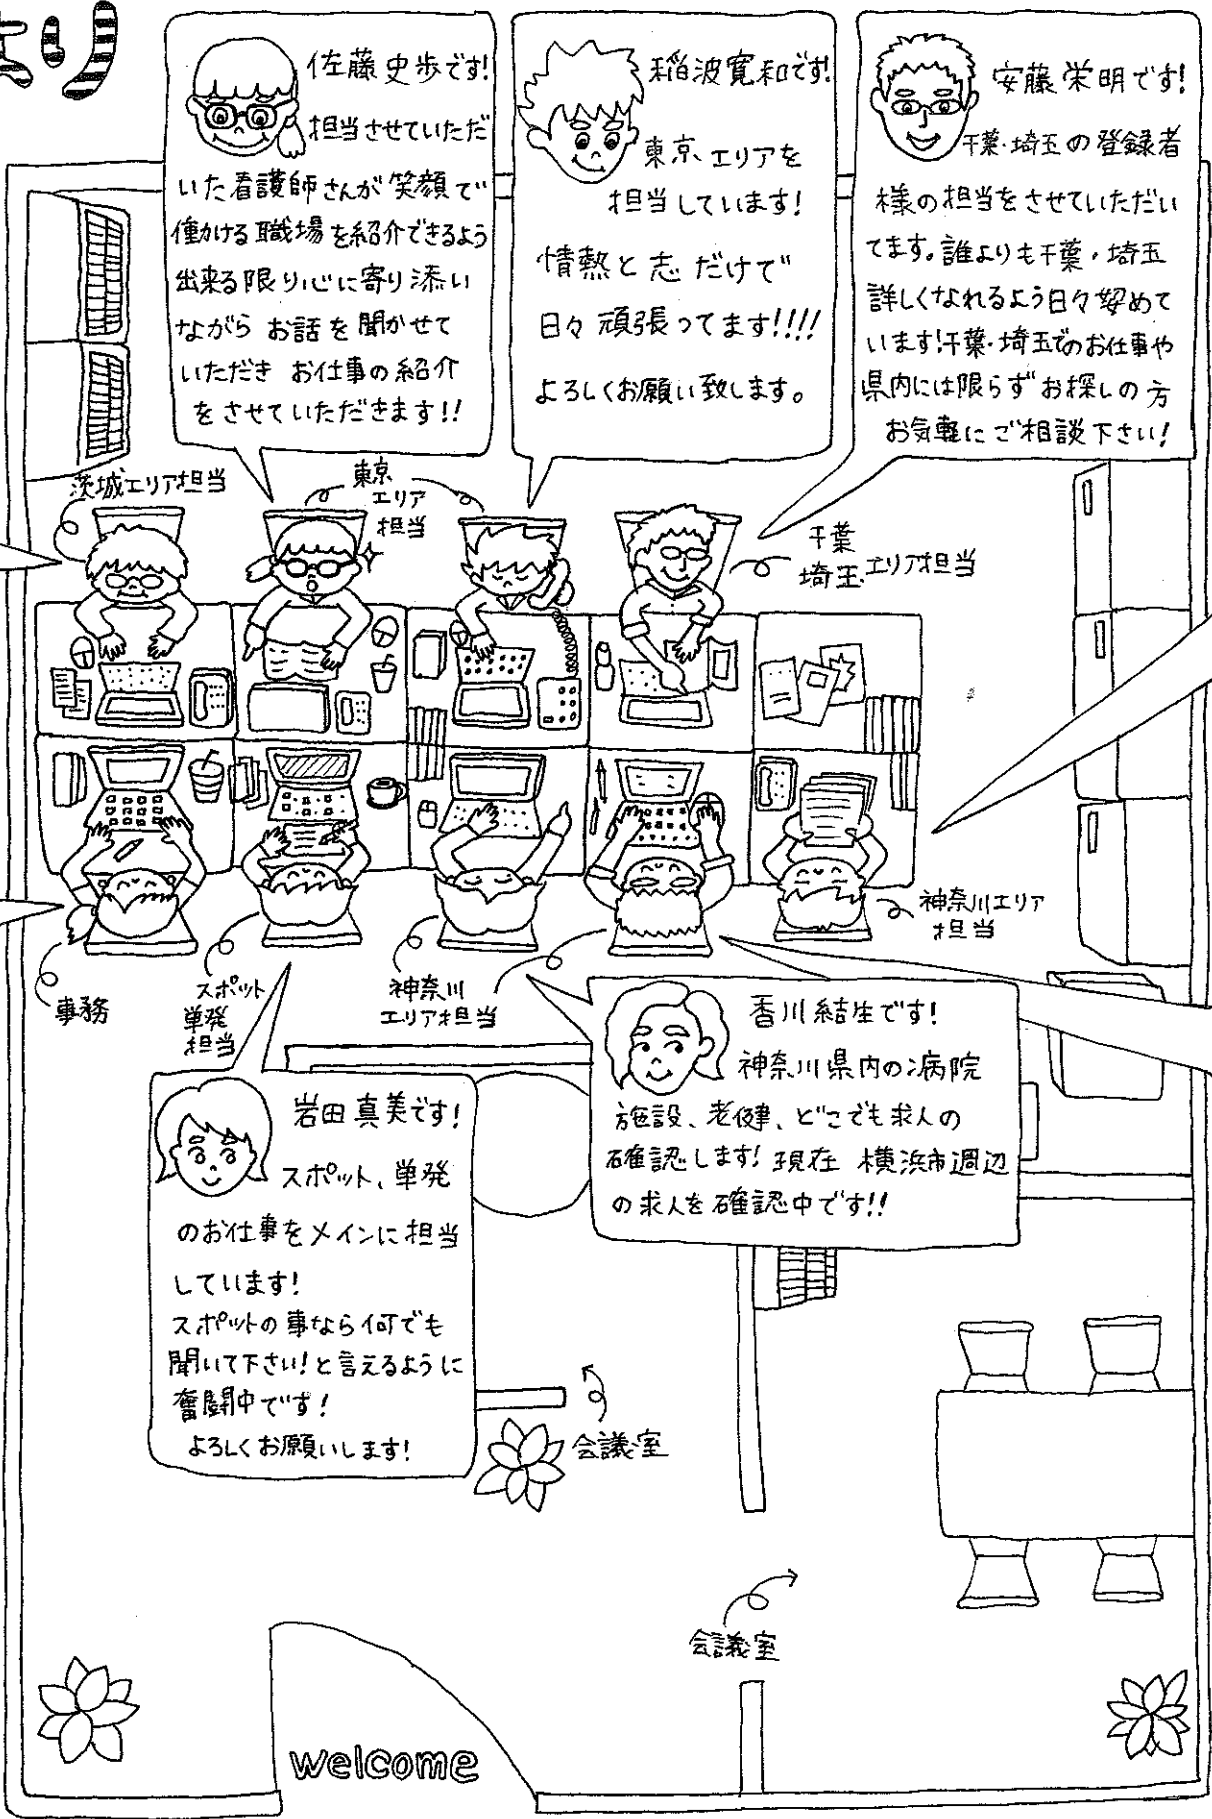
より

佐藤史歩です! 担当させていただいた看護師さんが笑顔で働ける職場を紹介できるよう出来る限り心に寄り添いながらお話を聞かせていただきお仕事の紹介をさせていただきます!!

稲波寛和です! 東京エリアを担当しています! 情熱と志だけで日々頑張ってます!!!! よろしくお願い致します。

安藤栄明です! 千葉・埼玉の登録者様の担当をさせていただいてます。誰よりも千葉・埼玉詳しくなれるよう日々努めています!千葉・埼玉でのお仕事や県内には限らずお探しの方お気軽にご相談下さい!

茨城エリア担当

東京エリア担当

千葉埼玉エリア担当

神奈川エリア担当

事務

スポット単発担当

神奈川エリア担当

香川結生です! 神奈川県内の病院施設、老健、どこでも求人の確認します! 現在 横浜市週辺の求人を確認中です!!

岩田真美です! スポット、単発のお仕事をメインに担当しています! スポットの事なら何でも聞いて下さい! と言えるように奮闘中です! よろしくお願いします!

会議室

会議室

welcome